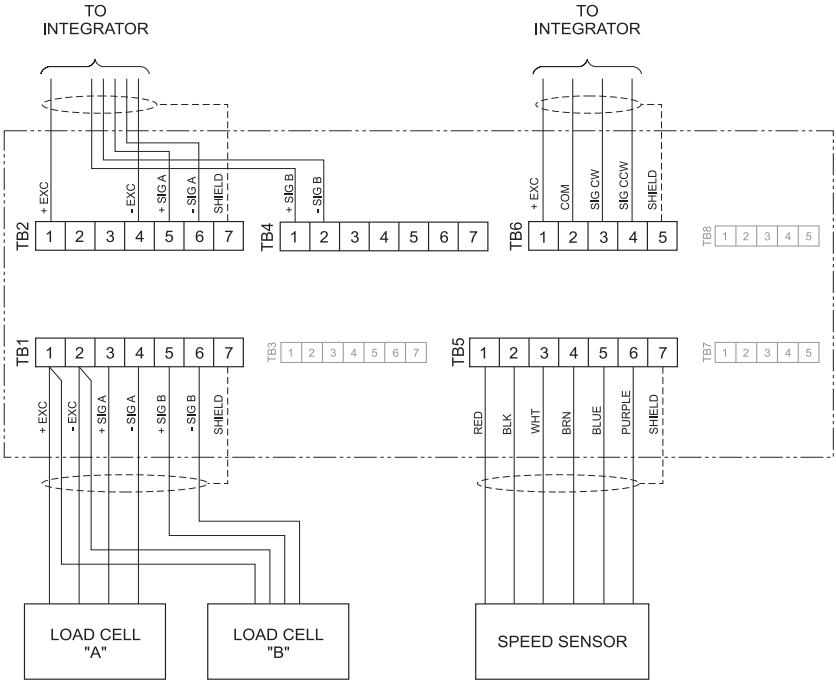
TO INTEGRATOR

TO INTEGRATOR

+ EXC
- EXC
+ SIG A
- SIG A
SHIELD

+ SIG B
- SIG B

+ EXC
COM
SIG CW
SIG CCW
SHIELD

TB2
| 1 | 2 | 3 | 4 | 5 | 6 | 7 |
|---|---|---|---|---|---|---|

TB4
| 1 | 2 | 3 | 4 | 5 | 6 | 7 |
|---|---|---|---|---|---|---|

TB6
| 1 | 2 | 3 | 4 | 5 |
|---|---|---|---|---|

TB8
| 1 | 2 | 3 | 4 | 5 |
|---|---|---|---|---|

TB1
| 1 | 2 | 3 | 4 | 5 | 6 | 7 |
|---|---|---|---|---|---|---|

TB3
| 1 | 2 | 3 | 4 | 5 | 6 | 7 |
|---|---|---|---|---|---|---|

TB5
| 1 | 2 | 3 | 4 | 5 | 6 | 7 |
|---|---|---|---|---|---|---|

TB7
| 1 | 2 | 3 | 4 | 5 |
|---|---|---|---|---|

+ EXC
- EXC
+ SIG A
- SIG A
+ SIG B
- SIG B
SHIELD

RED
BLK
WHT
BRN
BLUE
PURPLE
SHIELD

LOAD CELL "A"

LOAD CELL "B"

SPEED SENSOR